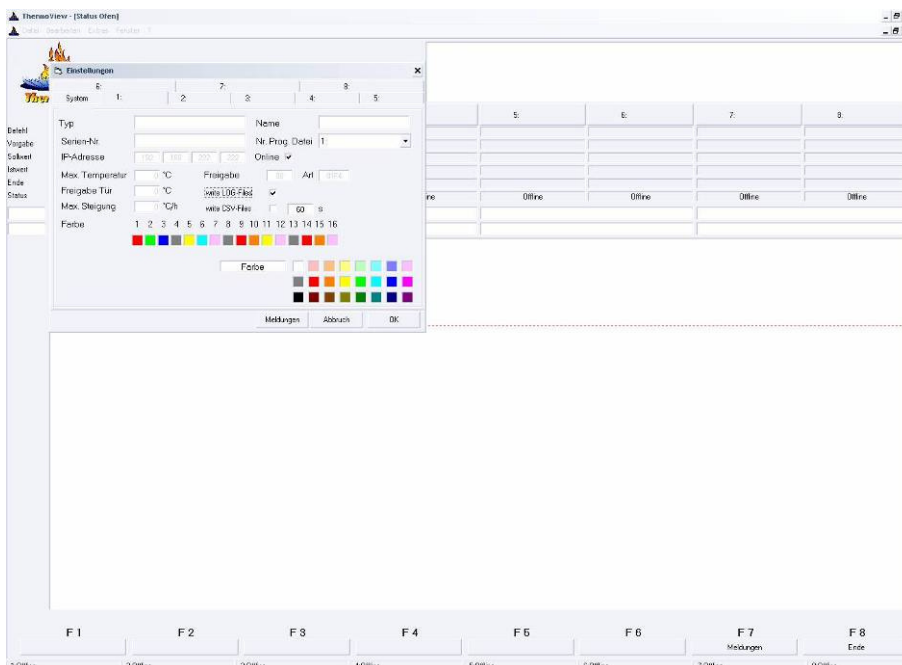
ThermoView - [Status Ofen]
Datei Bearbeiten Extras Fenster ?

Einstellungen
6: 7: 8:
System 1: 2: 3: 4: 5:

Typ
Name
Serien-Nr.
Nr. Prog. Datei 1
IP-Adresse 192 168 222 222
Online ✓
Max. Temperatur °C
Freigabe
Art
Freigabe Tür °C
write LOG-Files ✓
Max. Steigung °C/h
write CSV-Files 60 s
Farbe 1 2 3 4 5 6 7 8 9 10 11 12 13 14 15 16
Farbe
Meldungen Abbruch OK

Befehl
Vorgabe
Sollwert
Istwert
Ende
Status

5: 6: 7: 8:
ine Offline Offline Offline Offline

F1 F2 F3 F4 F5 F6 F7 F8
Meldungen Ende
1 Offline 2 Offline 3 Offline 4 Offline 5 Offline 6 Offline 7 Offline 8 Offline